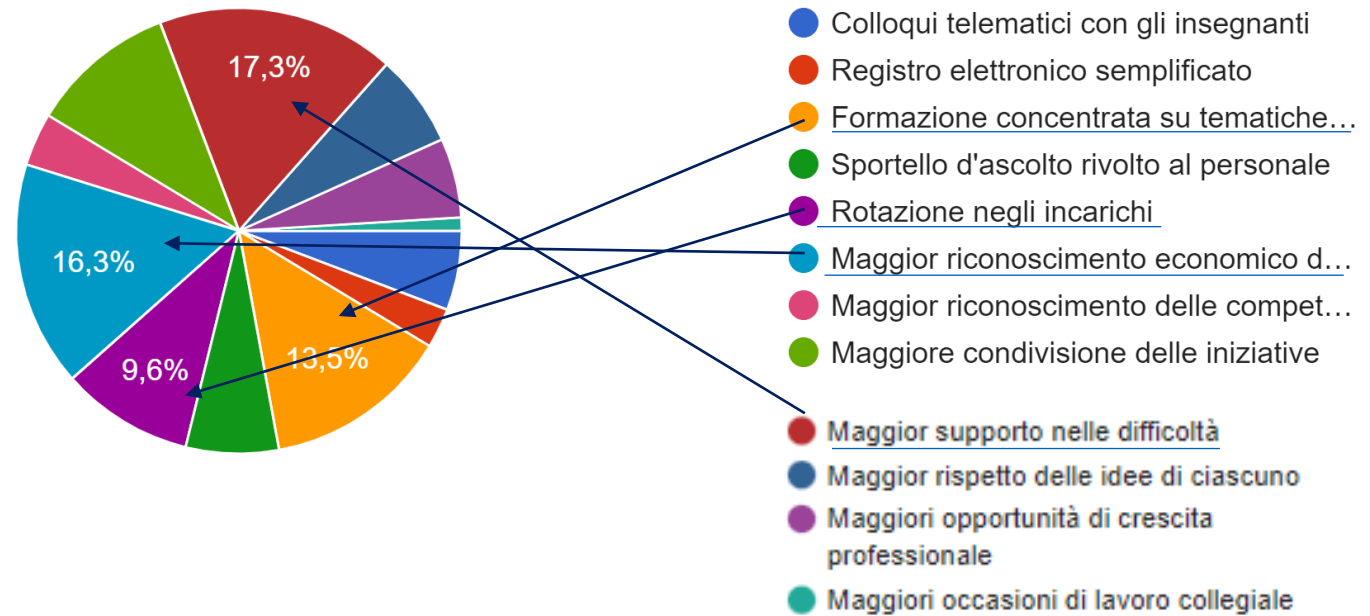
17,3%

16,3%

9,6%

13,5%

Colloqui telematici con gli insegnanti
Registro elettronico semplificato
Formazione concentrata su tematiche…
Sportello d'ascolto rivolto al personale
Rotazione negli incarichi
Maggior riconoscimento economico d…
Maggior riconoscimento delle compet…
Maggiore condivisione delle iniziative

Maggior supporto nelle difficoltà
Maggior rispetto delle idee di ciascuno
Maggiori opportunità di crescita professionale
Maggiori occasioni di lavoro collegiale